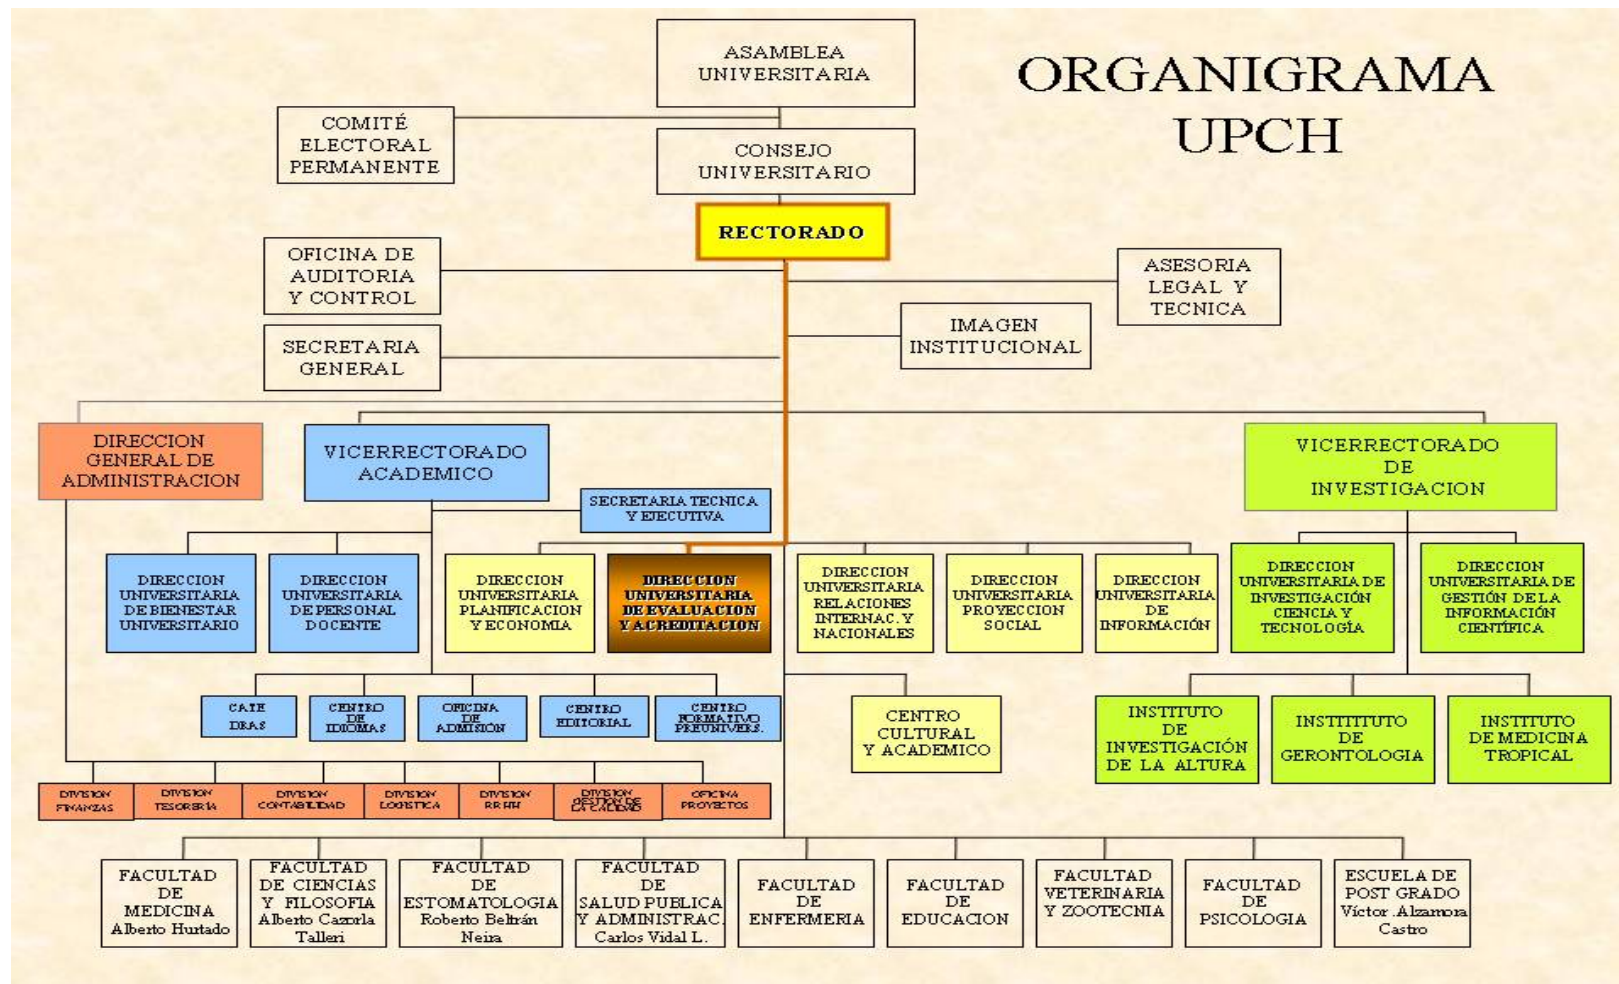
ORGANIGRAMA UPCH

ASAMBLEA UNIVERSITARIA

COMITÉ ELECTORAL PERMANENTE

CONSEJO UNIVERSITARIO

RECTORADO

OFICINA DE AUDITORIA Y CONTROL

ASESORIA LEGAL Y TECNICA

SECRETARIA GENERAL

IMAGEN INSTITUCIONAL

DIRECCION GENERAL DE ADMINISTRACION

VICERRECTORADO ACADEMICO

SECRETARIA TECNICA Y EJECUTIVA

VICERRECTORADO DE INVESTIGACION

DIRECCION UNIVERSITARIA DE BIENESTAR UNIVERSITARIO

DIRECCION UNIVERSITARIA DE PERSONAL DOCENTE

DIRECCION UNIVERSITARIA PLANIFICACION Y ECONOMIA

DIRECCION UNIVERSITARIA DE EVALUACION Y ACREDITACION

DIRECCION UNIVERSITARIA RELACIONES INTERNAC. Y NACIONALES

DIRECCION UNIVERSITARIA PROYECCION SOCIAL

DIRECCION UNIVERSITARIA DE INFORMACIÓN

DIRECCION UNIVERSITARIA DE INVESTIGACIÓN CIENCIA Y TECNOLOGÍA

DIRECCION UNIVERSITARIA DE GESTIÓN DE LA INFORMACIÓN CIENTÍFICA

CATE DRAS

CENTRO DE IDIOMAS

OFICINA DE ADMISION

CENTRO EDITORIAL

CENTRO FORMATIVO PREUNIVERS.

CENTRO CULTURAL Y ACADEMICO

INSTITUTO DE INVESTIGACIÓN DE LA ALTURA

INSTITITUTO DE GERONTOLOGIA

INSTITUTO DE MEDICINA TROPICAL

DIVISION FINANZAS

DIVISION TESORERIA

DIVISION CONTABILIDAD

DIVISION LOGISTICA

DIVISION RR HH

DIVISION GESTION DE LA CALIDAD

OFICINA PROYECTOS

FACULTAD DE MEDICINA Alberto Hurtado

FACULTAD DE CIENCIAS Y FILOSOFIA Alberto Cazorla Talleri

FACULTAD DE ESTOMATOLOGIA Roberto Beltrán Neira

FACULTAD DE SALUD PUBLICA Y ADMINISTRAC. Carlos Vidal L.

FACULTAD DE ENFERMERIA

FACULTAD DE EDUCACION

FACULTAD VETERINARIA Y ZOOTECNIA

FACULTAD DE PSICOLOGIA

ESCUELA DE POST GRADO Víctor Alzamora Castro